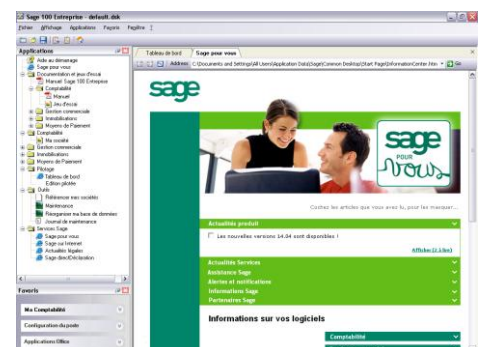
Sage 100 Entreprise - default.dsk

Fichier Affichage Applications Paysans Fenêtre ?

Applications

Aide au démarrage
Sage pour vous
Documentation et jeux d'essai
Manuel Sage 100 Entreprise
Comptabilité
Manuel
Jeu d'essai
Gestion commerciale
Immobilisations
Moyens de Paiement
Comptabilité
Ma société
Gestion commerciale
Immobilisations
Moyens de Paiement
Pilotage
Tableau de bord
Edition pilotée
Outils
Référencer mes sociétés
Maintenance
Réorganiser ma base de données
Journal de maintenance
Services Sage
Sage pour vous
Sage sur Internet
Actualités légales
Sage directDéclaration

Favoris

Ma Comptabilité
Configuration du poste
Applications Office

Tableau de bord
Sage pour vous

Adresse C:\Documents and Settings\All Users\Application Data\Sage\Common Desktop\Start Page\InformationCenter.htm

Go

sage

sage POUR vous

Cochez les articles que vous avez lu, pour les marquer...

Actualités produit

Les nouvelles versions 14.04 sont disponibles !

Afficher (1 à 1 fin)

Actualités Services
Assistance Sage
Alertes et notifications
Informations Sage
Partenaires Sage

Informations sur vos logiciels

Comptabilité